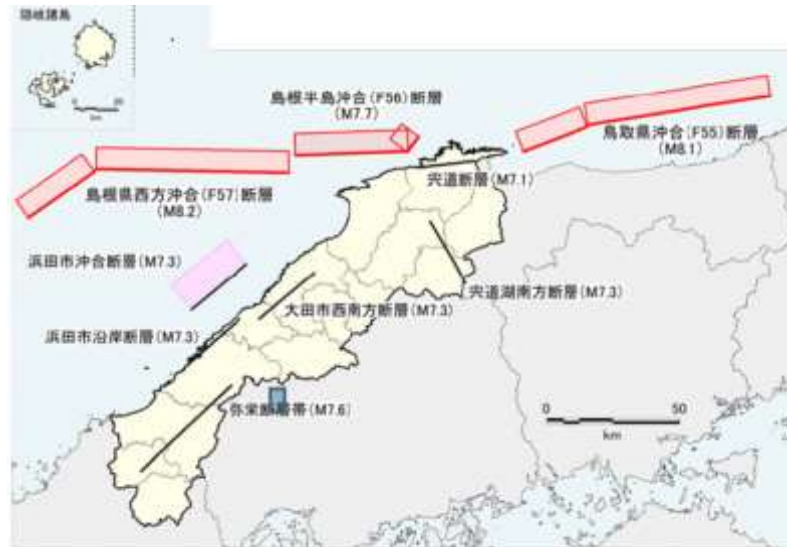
隠岐諸島

0 20
km

島根半島沖合（F56）断層
（M7.7）

鳥取県沖合（F55）断層
（M8.1）

島根県西方沖合（F57）断層
（M8.2）

宍道断層（M7.1）

浜田市沖合断層（M7.3）

宍道湖南方断層（M7.3）

大田市西南方断層（M7.3）

浜田市沿岸断層（M7.3）

弥栄断層帯（M7.6）

0 50
km